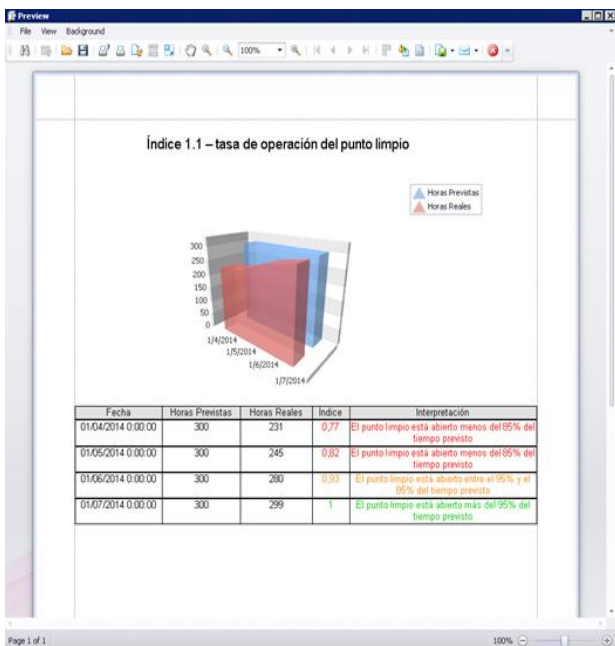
Preview

File View Background

100%

Índice 1.1 – tasa de operación del punto limpio

Horas Previstas
Horas Reales

300
250
200
150
100
50
0

1/4/2014
1/5/2014
1/6/2014
1/7/2014

| Fecha | Horas Previstas | Horas Reales | Indice | Interpretación |
|---|---|---|---|---|
| 01/04/2014 0:00:00 | 300 | 231 | 0,77 | El punto limpio está abierto menos del 85% del tiempo previsto |
| 01/05/2014 0:00:00 | 300 | 245 | 0,82 | El punto limpio está abierto menos del 85% del tiempo previsto |
| 01/06/2014 0:00:00 | 300 | 280 | 0,93 | El punto limpio está abierto entre el 95% y el 85% del tiempo previsto |
| 01/07/2014 0:00:00 | 300 | 299 | 1 | El punto limpio está abierto más del 95% del tiempo previsto |

Page 1 of 1

100%